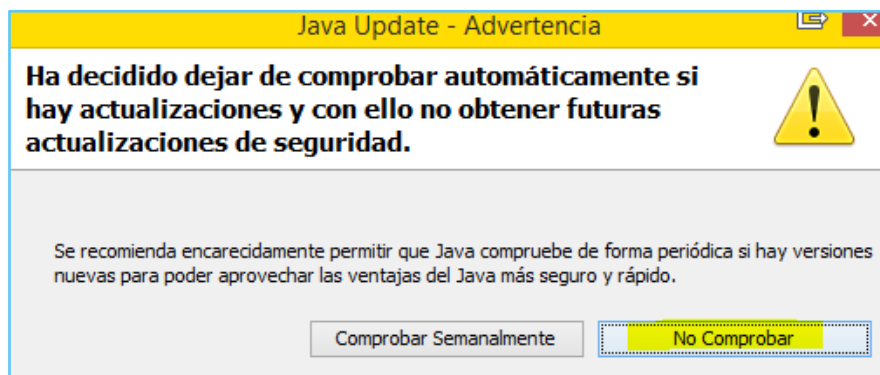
Java Update - Advertencia

Ha decidido dejar de comprobar automáticamente si hay actualizaciones y con ello no obtener futuras actualizaciones de seguridad.

Se recomienda encarecidamente permitir que Java compruebe de forma periódica si hay versiones nuevas para poder aprovechar las ventajas del Java más seguro y rápido.

Comprobar Semanalmente

No Comprobar